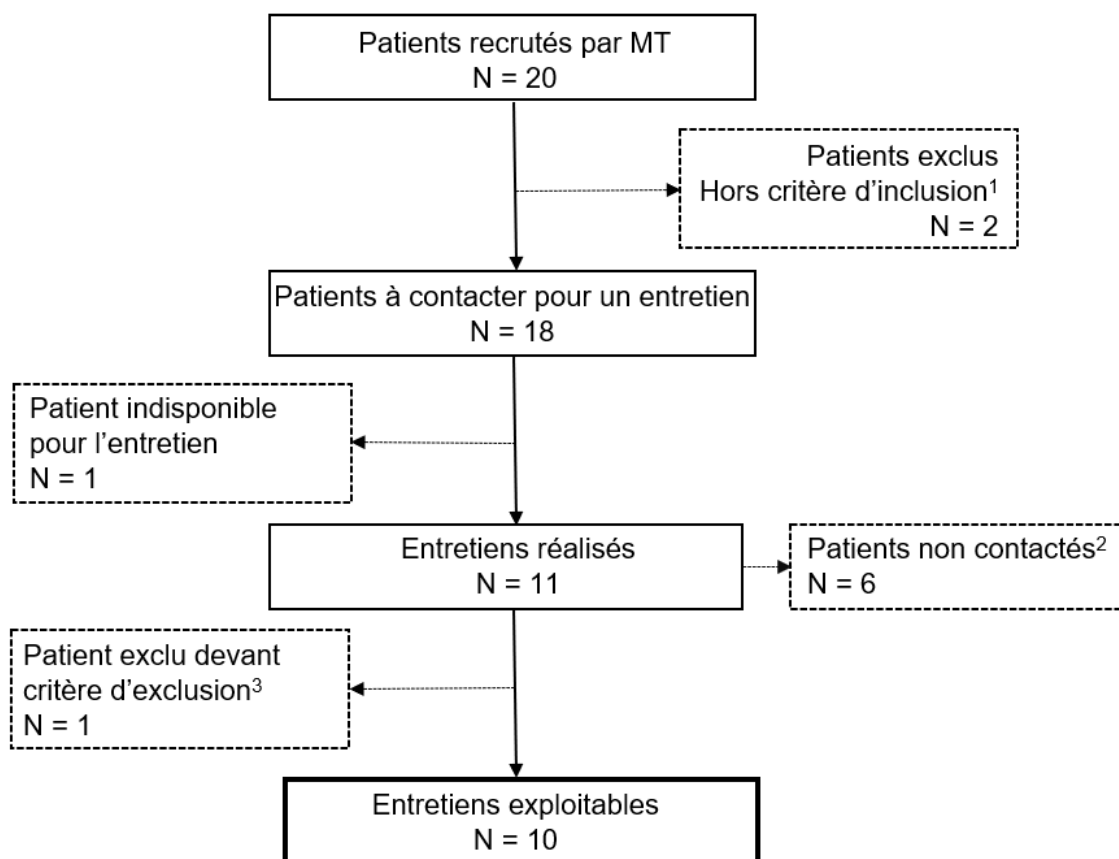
Patients recrutés par MT
N = 20

Patients exclus
Hors critère d'inclusion$^1$
N = 2

Patients à contacter pour un entretien
N = 18

Patient indisponible pour l'entretien
N = 1

Entretiens réalisés
N = 11

Patients non contactés$^2$
N = 6

Patient exclu devant critère d'exclusion$^3$
N = 1

Entretiens exploitables
N = 10